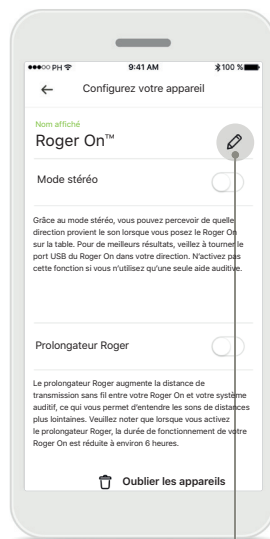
●●●○○ PH
9:41 AM
100 %

Configurez votre appareil

Nom affiché
Roger On™

Mode stéréo

Grâce au mode stéréo, vous pouvez percevoir de quelle direction provient le son lorsque vous posez le Roger On sur la table. Pour de meilleurs résultats, veillez à tourner le port USB du Roger On dans votre direction. N'activez pas cette fonction si vous n'utilisez qu'une seule aide auditive.

Prolongateur Roger

Le prolongateur Roger augmente la distance de transmission sans fil entre votre Roger On et votre système auditif, ce qui vous permet d'entendre les sons de distances plus lointaines. Veuillez noter que lorsque vous activez le prolongateur Roger, la durée de fonctionnement de votre Roger On est réduite à environ 6 heures.

Oublier les appareils